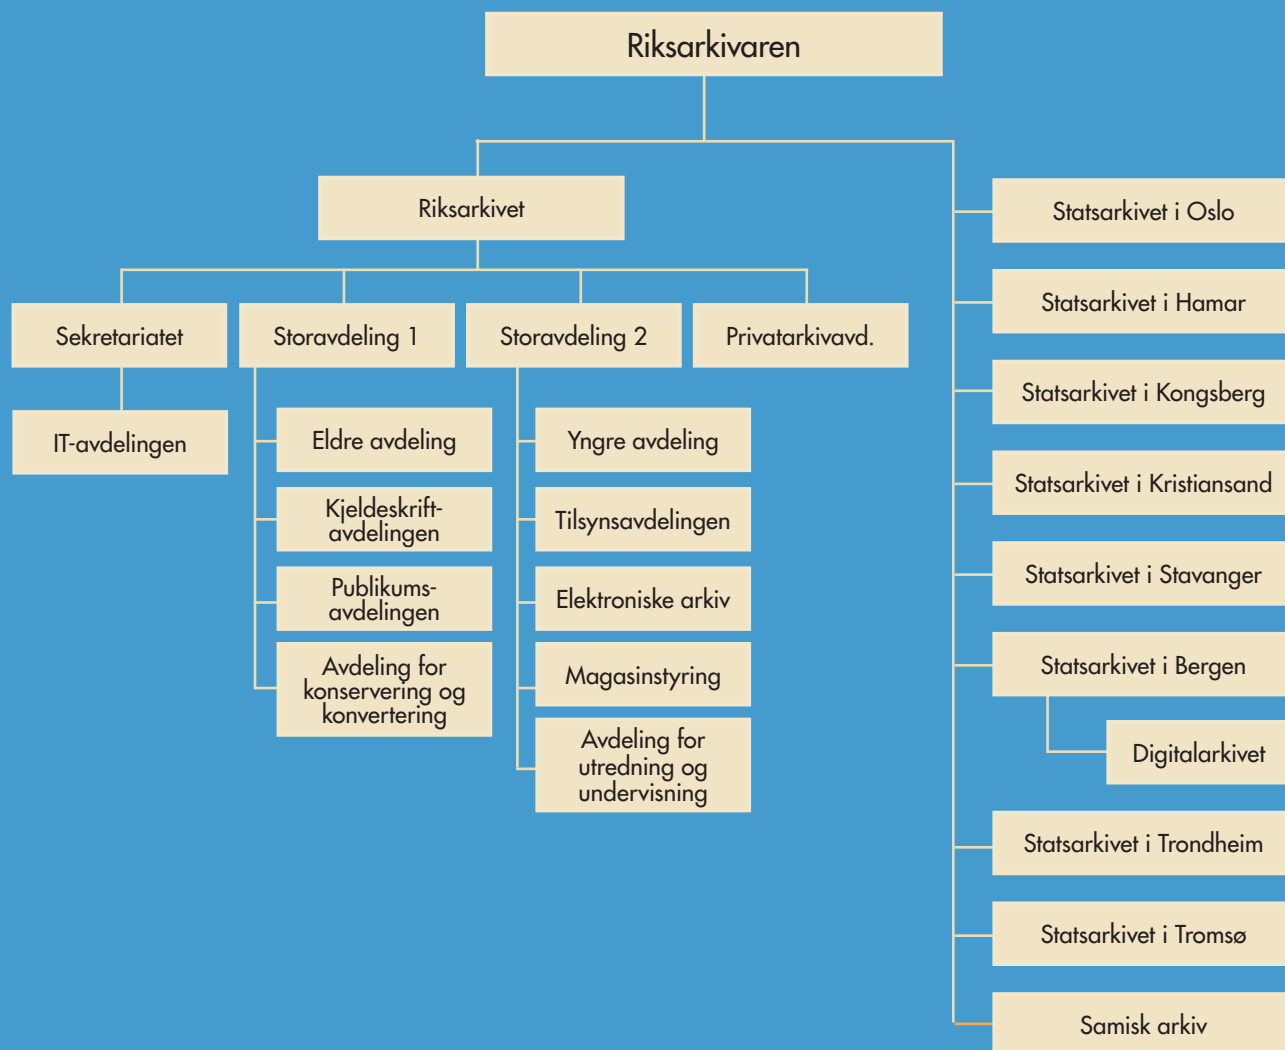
Riksarkivaren

Riksarkivet

Sekretariatet

IT-avdelingen

Storavdeling 1

Eldre avdeling

Kjeldeskriftavdelingen

Publikumsavdelingen

Avdeling for konservering og konvertering

Storavdeling 2

Yngre avdeling

Tilsynsavdelingen

Elektroniske arkiv

Magasinstyring

Avdeling for utredning og undervisning

Privatarkivavd.

Statsarkivet i Oslo

Statsarkivet i Hamar

Statsarkivet i Kongsberg

Statsarkivet i Kristiansand

Statsarkivet i Stavanger

Statsarkivet i Bergen

Digitalarkivet

Statsarkivet i Trondheim

Statsarkivet i Tromsø

Samisk arkiv